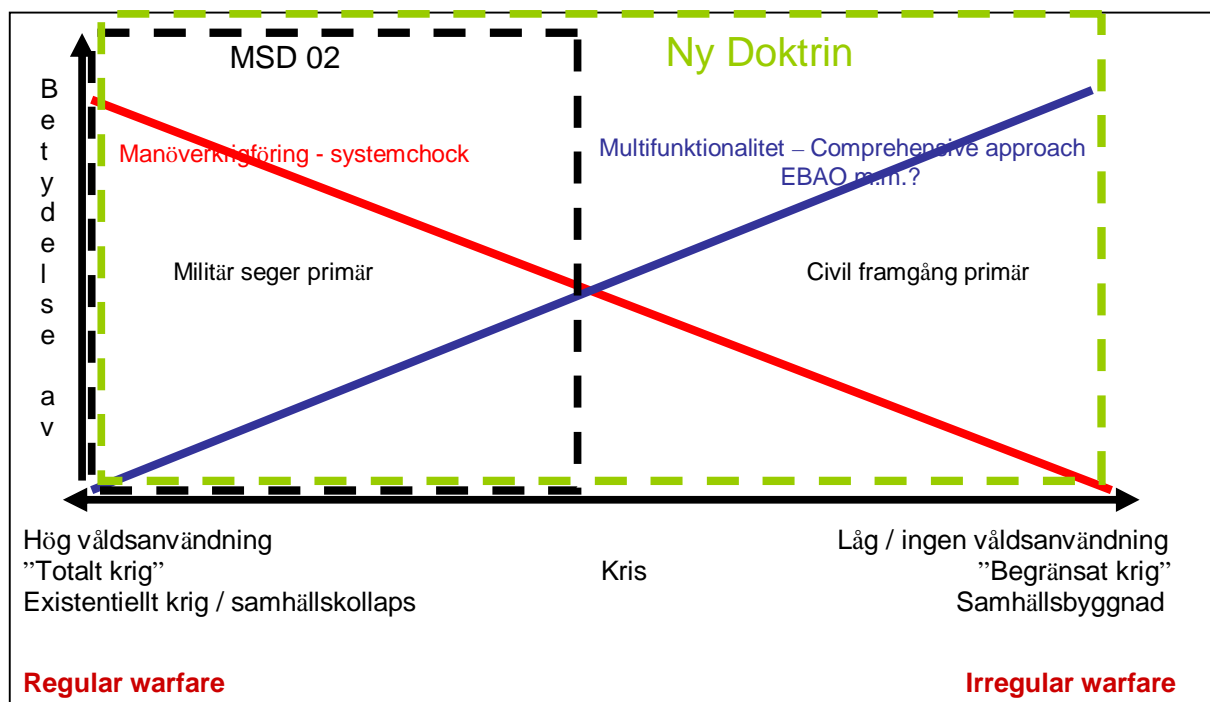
MSD 02

Ny Doktrin

B
e
t
y
d
e
l
s
e

a
v

Manöverkrigföring - systemchock

Multifunktionalitet – Comprehensive approach
EBAO m.m.?

Militär seger primär

Civil framgång primär

Hög våldsanvändning
"Totalt krig"
Existentiellt krig / samhällskollaps

Kris

Låg / ingen våldsanvändning
"Begränsat krig"
Samhällsbyggnad

Regular warfare

Irregular warfare